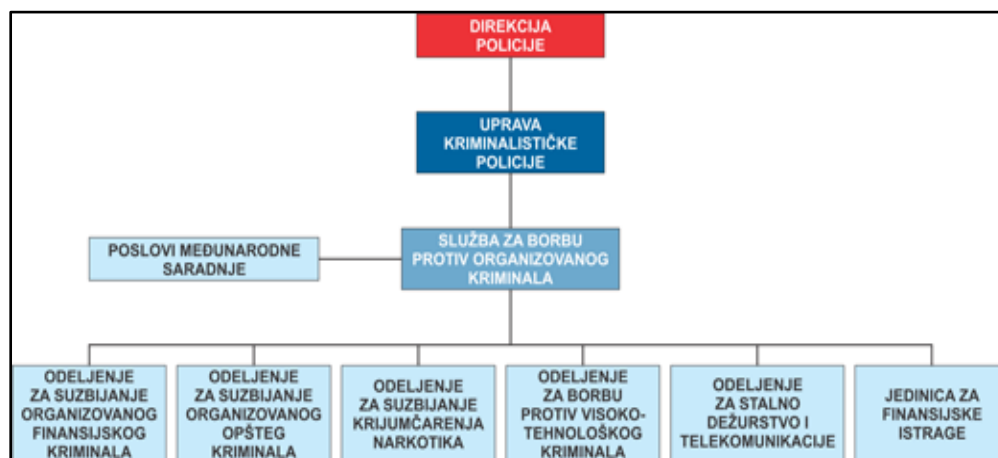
DIREKCIJA POLICIJE

UPRAVA KRIMINALISTIČKE POLICIJE

POSLOVI MEĐUNARODNE SARADNJE

SLUŽBA ZA BORBU PROTIV ORGANIZOVANOG KRIMINALA

ODELJENJE ZA SUZBIJANJE ORGANIZOVANOG FINANSIJSKOG KRIMINALA

ODELJENJE ZA SUZBIJANJE ORGANIZOVANOG OPŠTEG KRIMINALA

ODELJENJE ZA SUZBIJANJE KRIJUMČARENJA NARKOTIKA

ODELJENJE ZA BORBU PROTIV VISOKOTEHNOLOŠKOG KRIMINALA

ODELJENJE ZA STALNO DEŽURSTVO I TELEKOMUNIKACIJE

JEDINICA ZA FINANSIJSKE ISTRAGE